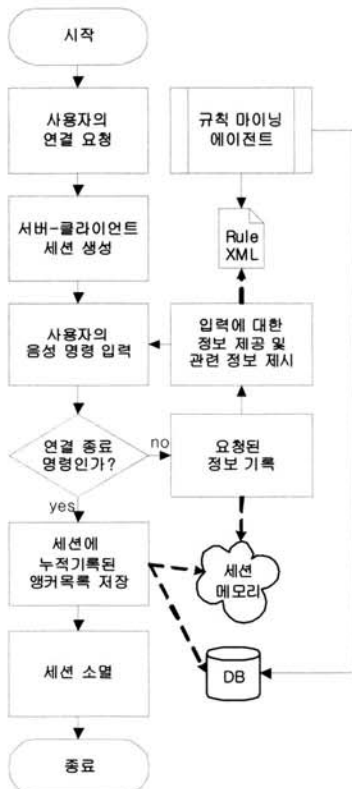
시작

사용자의 연결 요청

서버-클라이언트 세션 생성

사용자의 음성 명령 입력

연결 종료 명령인가?

no

yes

세션에 누적기록된 앵커목록 저장

세션 소멸

종료

규칙 마이닝 에이전트

Rule XML

입력에 대한 정보 제공 및 관련 정보 제시

요청된 정보 기록

세션 메모리

DB